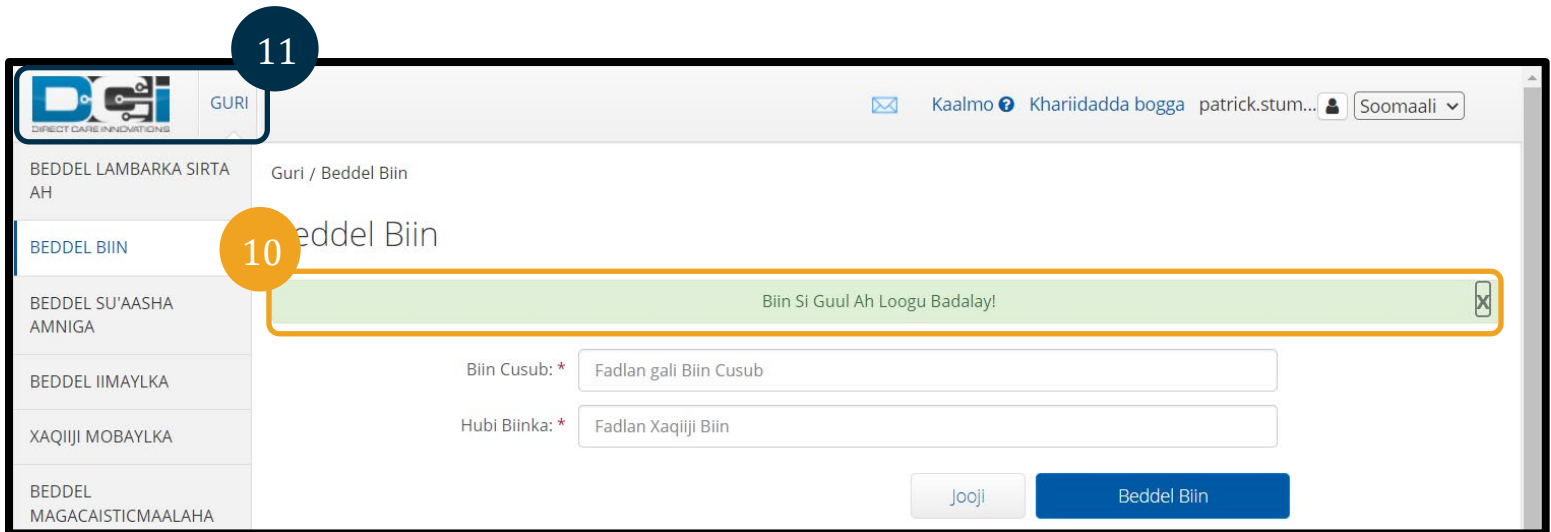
11

DCI
DIRECT CARE INNOVATIONS

GURI

Kaalmo Khariidadda bogga patrick.stum... Soomaali

BEDDEL LAMBARKA SIRTA AH

BEDDEL BIIN

BEDDEL SU'AASHA AMNIGA

BEDDEL IIMAYLKA

XAQIIJI MOBAYLKA

BEDDEL MAGACAISTICMAALAHA

Guri / Beddel Biin

10

eddel Biin

Biin Si Guul Ah Loogu Badalay!

X

Biin Cusub: *

Fadlan gali Biin Cusub

Hubi Biinka: *

Fadlan Xaqiiji Biin

Jooji

Beddel Biin